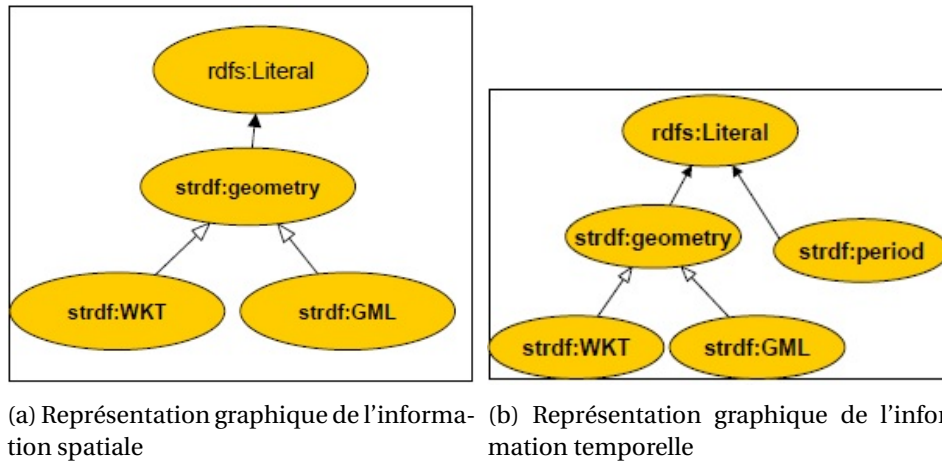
rdfs:Literal

strdf:geometry

strdf:WKT

strdf:GML

(a) Représentation graphique de l'information spatiale

rdfs:Literal

strdf:geometry

strdf:period

strdf:WKT

strdf:GML

(b) Représentation graphique de l'infor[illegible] mation temporelle